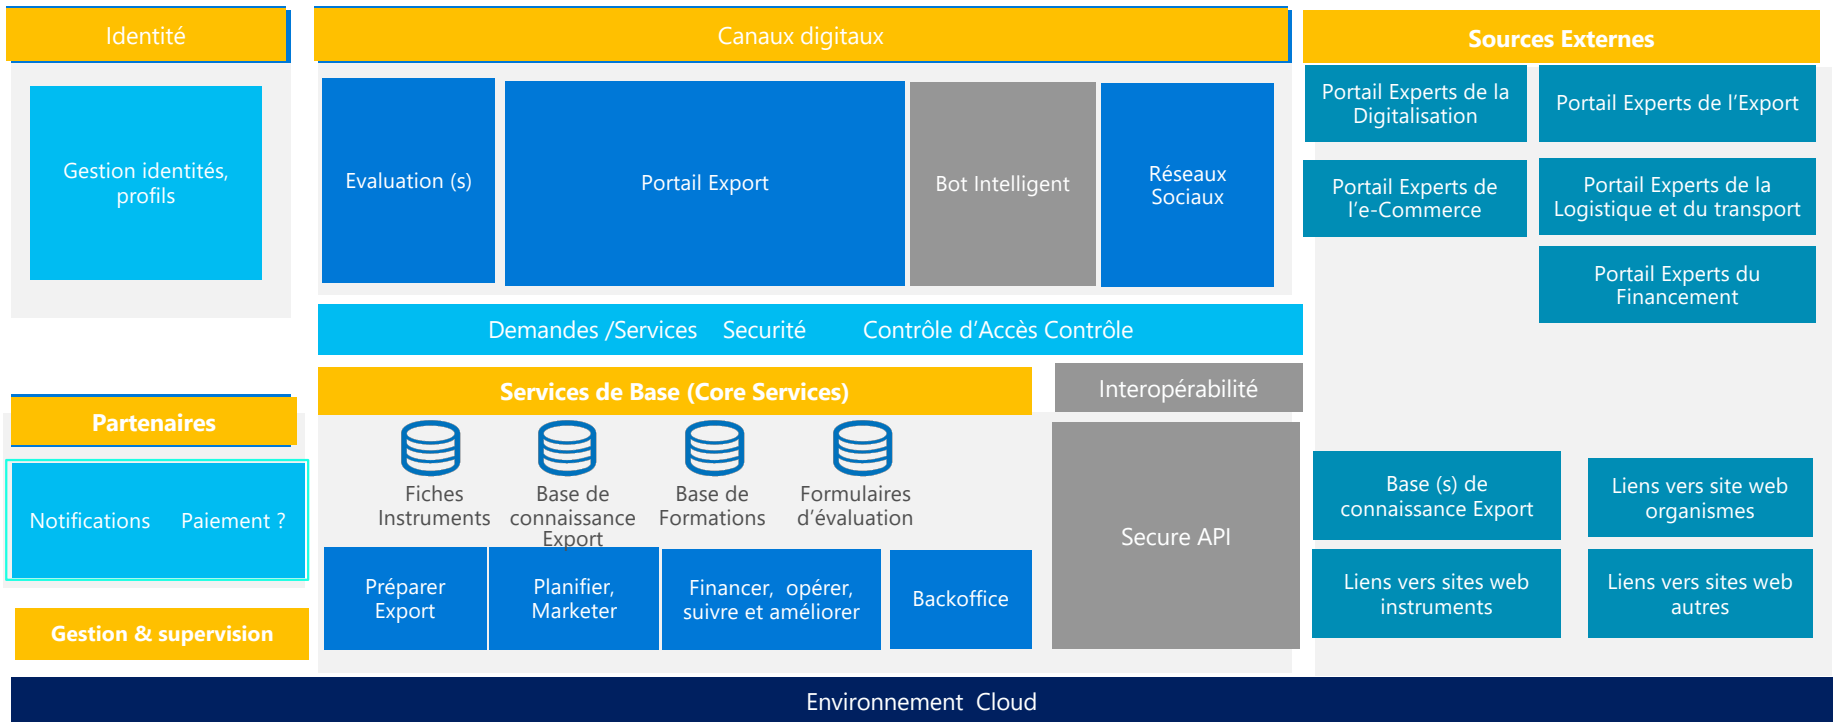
Identité

Gestion identités, profils

Canaux digitaux

Evaluation (s)

Portail Export

Bot Intelligent

Réseaux Sociaux

Sources Externes

Portail Experts de la Digitalisation

Portail Experts de l'Export

Portail Experts de l'e-Commerce

Portail Experts de la Logistique et du transport

Portail Experts du Financement

Demandes /Services Securité Contrôle d'Accès Contrôle

Partenaires

Notifications Paiement ?

Gestion & supervision

Services de Base (Core Services)

Fiches Instruments

Base de connaissance Export

Base de Formations

Formulaires d'évaluation

Préparer Export

Planifier, Marketer

Financer, opérer, suivre et améliorer

Backoffice

Interopérabilité

Secure API

Base (s) de connaissance Export

Liens vers site web organismes

Liens vers sites web instruments

Liens vers sites web autres

Environnement Cloud